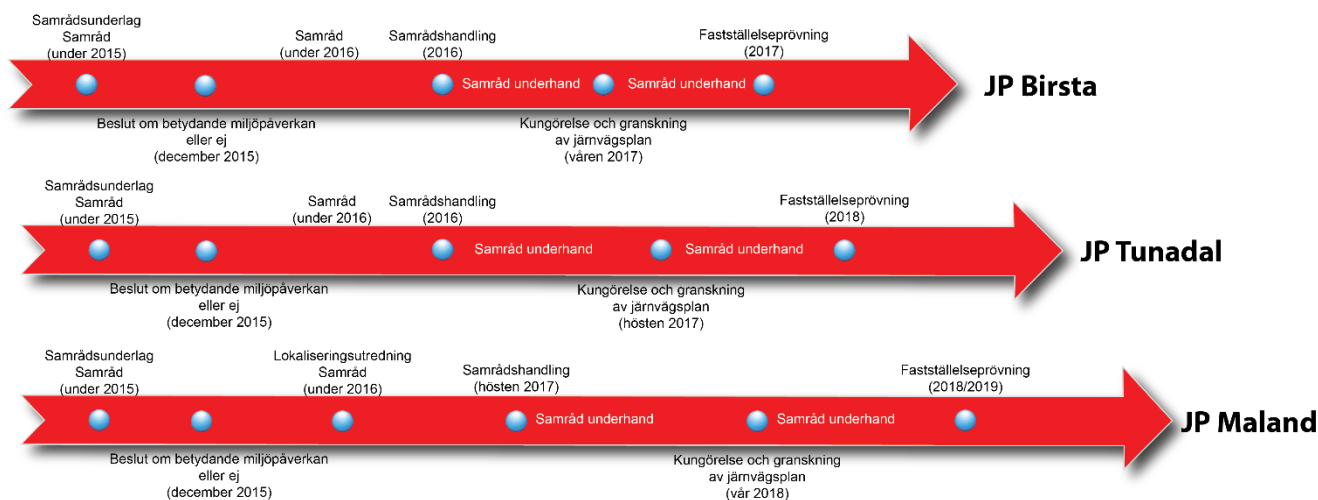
Samrådsunderlag Samråd (under 2015)

Samråd (under 2016)

Samrådshandling (2016)

Fastställelseprövning (2017)

Samråd underhand

Samråd underhand

JP Birsta

Beslut om betydande miljöpåverkan eller ej (december 2015)

Kungörelse och granskning av järnvägsplan (våren 2017)

Samrådsunderlag Samråd (under 2015)

Samråd (under 2016)

Samrådshandling (2016)

Fastställelseprövning (2018)

Samråd underhand

Samråd underhand

JP Tunadal

Beslut om betydande miljöpåverkan eller ej (december 2015)

Kungörelse och granskning av järnvägsplan (hösten 2017)

Samrådsunderlag Samråd (under 2015)

Lokaliseringsutredning Samråd (under 2016)

Samrådshandling (hösten 2017)

Fastställelseprövning (2018/2019)

Samråd underhand

Samråd underhand

JP Maland

Beslut om betydande miljöpåverkan eller ej (december 2015)

Kungörelse och granskning av järnvägsplan (vår 2018)